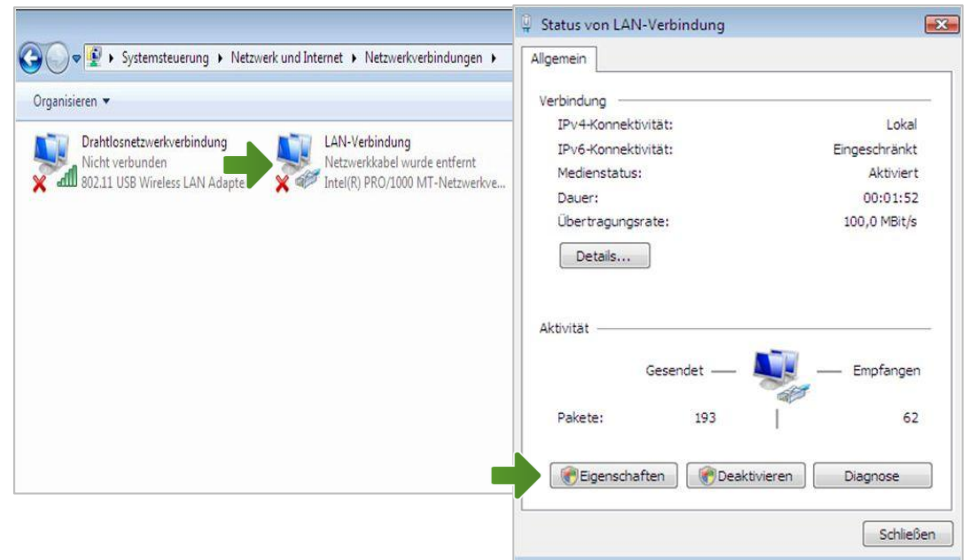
Systemsteuerung ▸ Netzwerk und Internet ▸ Netzwerkverbindungen ▸

Organisieren ▾

Drahtlosnetzwerkverbindung
Nicht verbunden
802.11 USB Wireless LAN Adapte

LAN-Verbindung
Netzwerkkabel wurde entfernt
Intel(R) PRO/1000 MT-Netzwerkve...

Status von LAN-Verbindung

Allgemein

Verbindung

| | |
|---|---|
| IPv4-Konnektivität: | Lokal |
| IPv6-Konnektivität: | Eingeschränkt |
| Medienstatus: | Aktiviert |
| Dauer: | 00:01:52 |
| Übertragungsrate: | 100,0 MBit/s |

Details...

Aktivität

Gesendet — Empfangen

Pakete: 193 62

Eigenschaften Deaktivieren Diagnose

Schließen